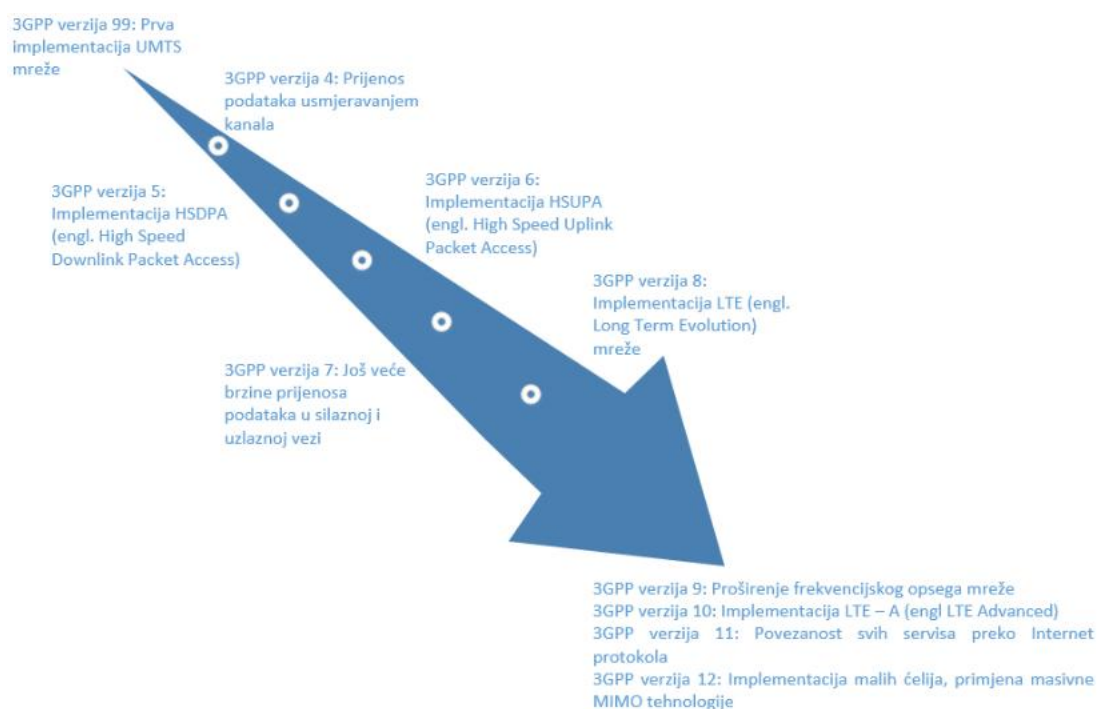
3GPP verzija 99: Prva implementacija UMTS mreže

3GPP verzija 4: Prijenos podataka usmjeravanjem kanala

3GPP verzija 5: Implementacija HSDPA (engl. High Speed Downlink Packet Access)

3GPP verzija 6: Implementacija HSUPA (engl. High Speed Uplink Packet Access)

3GPP verzija 7: Još veće brzine prijenosa podataka u silaznoj i uzlaznoj vezi

3GPP verzija 8: Implementacija LTE (engl. Long Term Evolution) mreže

3GPP verzija 9: Proširenje frekvencijskog opsega mreže
3GPP verzija 10: Implementacija LTE – A (engl LTE Advanced)
3GPP verzija 11: Povezanost svih servisa preko Internet protokola
3GPP verzija 12: Implementacija malih ćelija, primjena masivne MIMO tehnologije